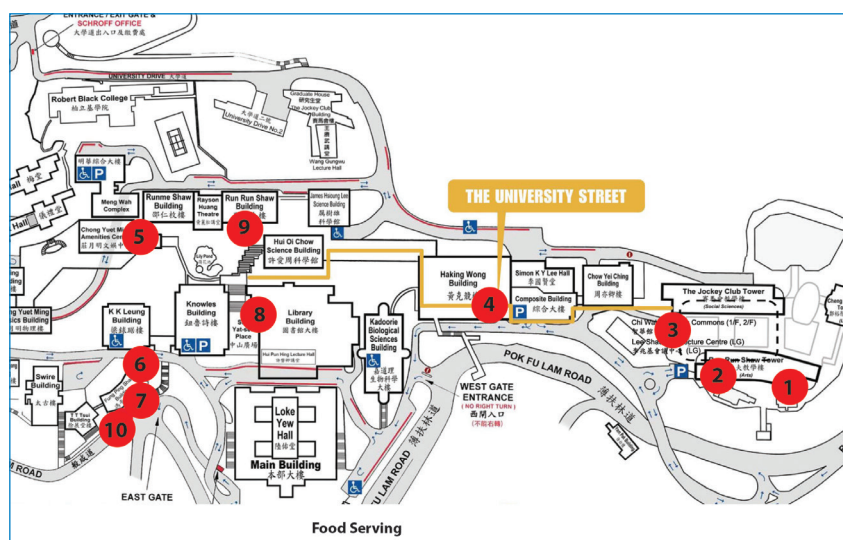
ENTRANCE / EXIT GATE & SCHROFF OFFICE
大學道出入口及賬房處

UNIVERSITY DRIVE 大學道

Robert Black College
柏立基學院

Graduate House 研究生堂
The Jockey Club Building 賽馬會樓
大學道二號 University Drive No.2
Wang Gungwu Lecture Hall

Hall

明華綜合大樓

Meng Wah Complex

Runme Shaw Building
邵仁枚樓

Rayson Huang Theatre
黃麗松講堂

Run Run Shaw Building
邵逸夫樓

James Hsioung Lee Science Building
熊國興科學館

THE UNIVERSITY STREET

Chong Yuet Ming Amenities Centre
莊月明文娛中心

Hui Oi Chow Science Building
許愛周科學館

Lily Pond

Haking Wong Building
黃克競樓

Simon K Y Lee Hall
李國賢堂

Chow Yei Ching Building
周亦卿樓

Composite Building
綜合大樓

The Jockey Club Tower
賽馬會教學樓
(Social Sciences)

Chong Yuet Ming Physics Building
莊月明物理樓

Knowles Building
紐魯詩樓

K K Leung Building
梁銶琚樓

Yat-sen Place
中山廣場

Library Building
圖書館大樓

Hui Pun Hing Lecture Hall

Kadoorie Biological Sciences Building
嘉道理生物科學大樓

Chi Wah Learning Commons (1/F, 2/F)
智華館
Lee Shau Kee Lecture Centre (LG)
李兆基會議中心 (LG)

Run Run Shaw Tower
(Arts)

POK FU LAM ROAD

薄扶林道

Swire Building
太古樓

T T Tsui Building
徐展堂樓

WEST GATE ENTRANCE
(NO RIGHT TURN)
西閘入口
(不能右轉)

Loke Yew Hall
陸佑堂

Main Building
本部大樓

EAST GATE

ROAD
般咸道

FU LAM ROAD
薄扶林道

1 2 3 4 5 6 7 8 9 10

Food Serving